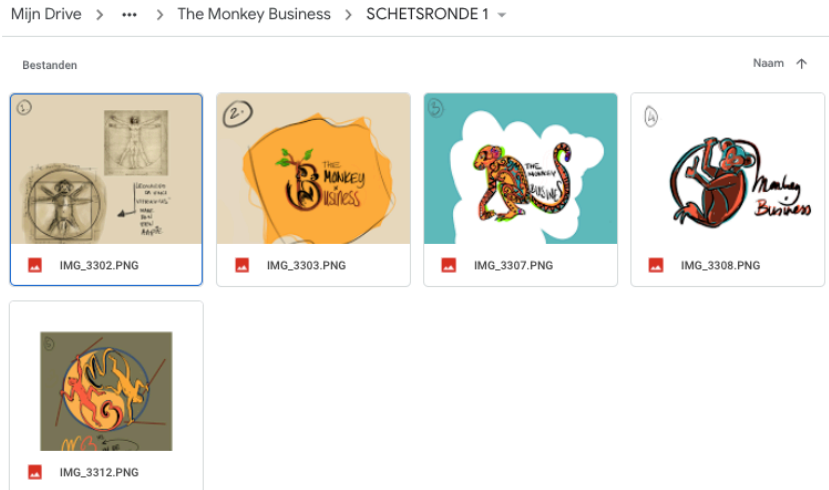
Mijn Drive > ••• > The Monkey Business > SCHETSRONDE 1

Bestanden

Naam ↑

1

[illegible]

2.

THE MONKEY BUSINESS

3

THE MONKEY BUSINESS

4

Monkey Business

IMG_3302.PNG

IMG_3303.PNG

IMG_3307.PNG

IMG_3308.PNG

IMG_3312.PNG